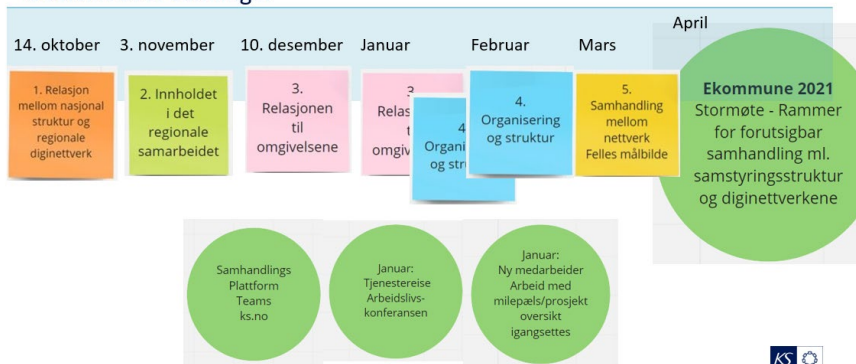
14. oktober 3. november 10. desember Januar Februar Mars April

1. Relasjon mellom nasjonal struktur og regionale diginettverk

2. Innholdet i det regionale samarbeidet

3. Relasjonen til omgivelsene

3. Relas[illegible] t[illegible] omgiv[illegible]

4. Organi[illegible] og str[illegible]

4. Organisering og struktur

5. Samhandling mellom nettverk Felles målbilde

Ekommune 2021
Stormøte - Rammer for forutsigbar samhandling ml. samstyringsstruktur og diginettverkene

Samhandlings Plattform Teams ks.no

Januar: Tjenestereise Arbeidslivs-konferansen

Januar: Ny medarbeider Arbeid med milepæls/prosjekt oversikt igangsettes

KS